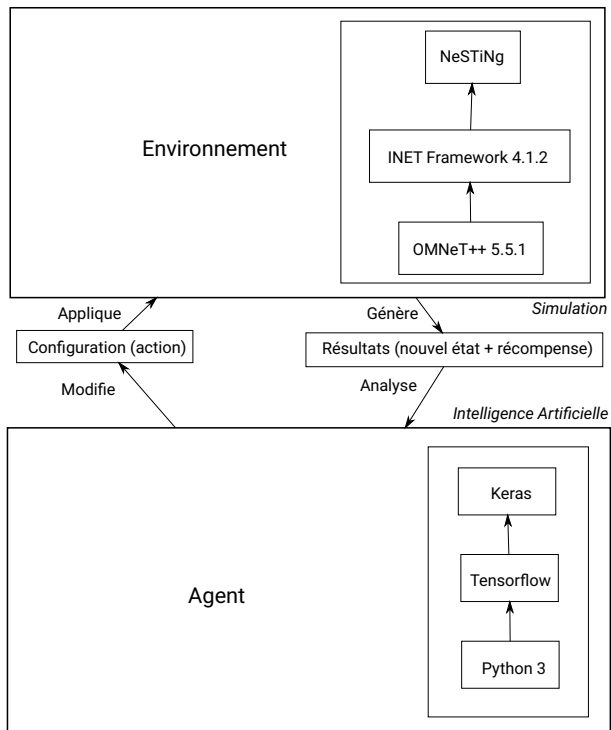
Environnement

NeSTiNg

INET Framework 4.1.2

OMNeT++ 5.5.1

Simulation

Applique

Configuration (action)

Modifie

Génère

Résultats (nouvel état + récompense)

Analyse

Intelligence Artificielle

Agent

Keras

Tensorflow

Python 3